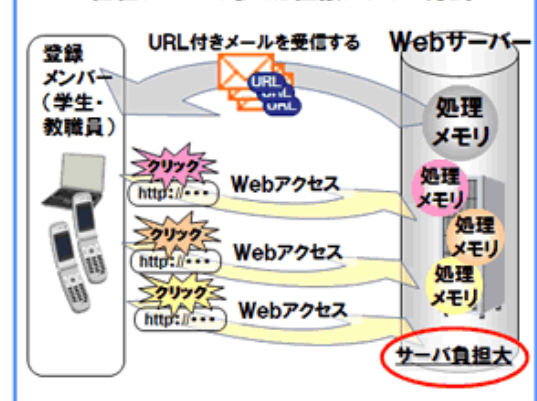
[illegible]

登録メンバー（学生・教職員）

URL付きメールを受信する

Webサーバー

URL

URL

URL

処理メモリ

クリック

http://･･･

Webアクセス

処理メモリ

処理メモリ

クリック

http://･･･

Webアクセス

処理メモリ

クリック

http://･･･

Webアクセス

サーバ負担大